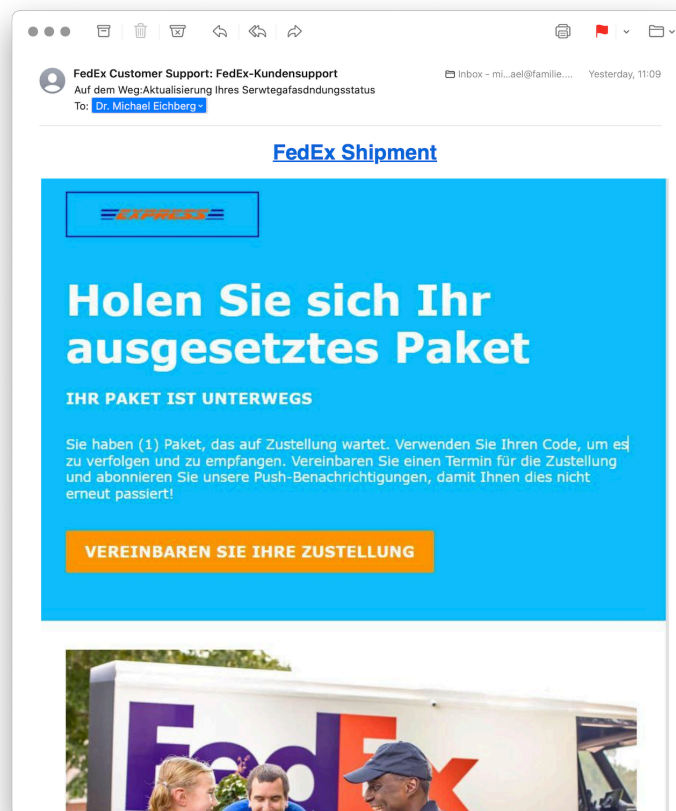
FedEx Customer Support: FedEx-Kundensupport
Auf dem Weg:Aktualisierung Ihres Serwtegafasdndungsstatus
To: Dr. Michael Eichberg

Inbox - mi...ael@familie.... Yesterday, 11:09

FedEx Shipment

EXPRESS

Holen Sie sich Ihr ausgesetztes Paket

IHR PAKET IST UNTERWEGS

Sie haben (1) Paket, das auf Zustellung wartet. Verwenden Sie Ihren Code, um es zu verfolgen und zu empfangen. Vereinbaren Sie einen Termin für die Zustellung und abonnieren Sie unsere Push-Benachrichtigungen, damit Ihnen dies nicht erneut passiert!

VEREINBAREN SIE IHRE ZUSTELLUNG

FedEx